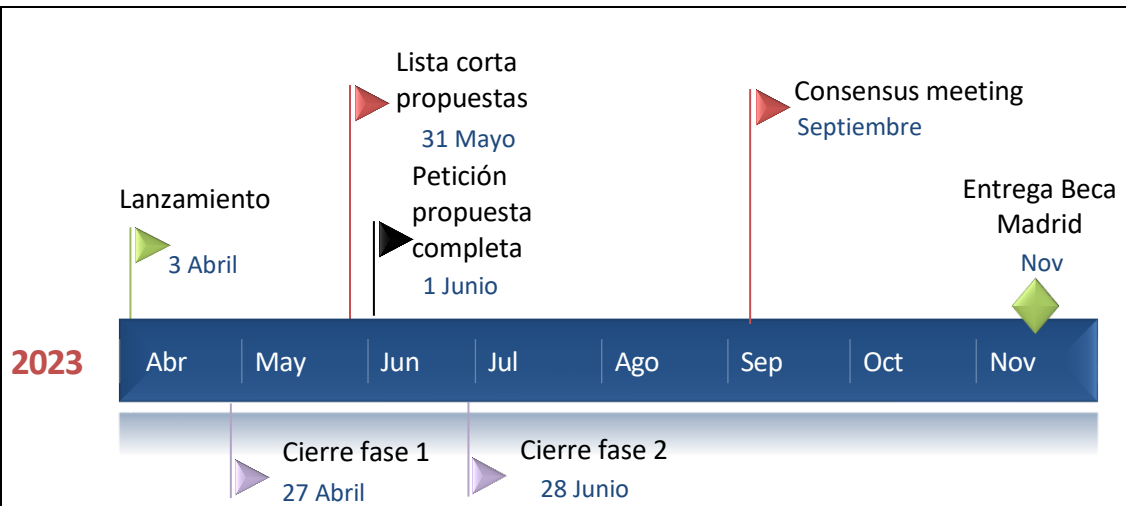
Lista corta propuestas
31 Mayo

Consensus meeting
Septiembre

Petición propuesta completa
1 Junio

Lanzamiento
3 Abril

Entrega Beca Madrid
Nov

2023

| Abr | May | Jun | Jul | Ago | Sep | Oct | Nov |
|---|---|---|---|---|---|---|---|

Cierre fase 1
27 Abril

Cierre fase 2
28 Junio